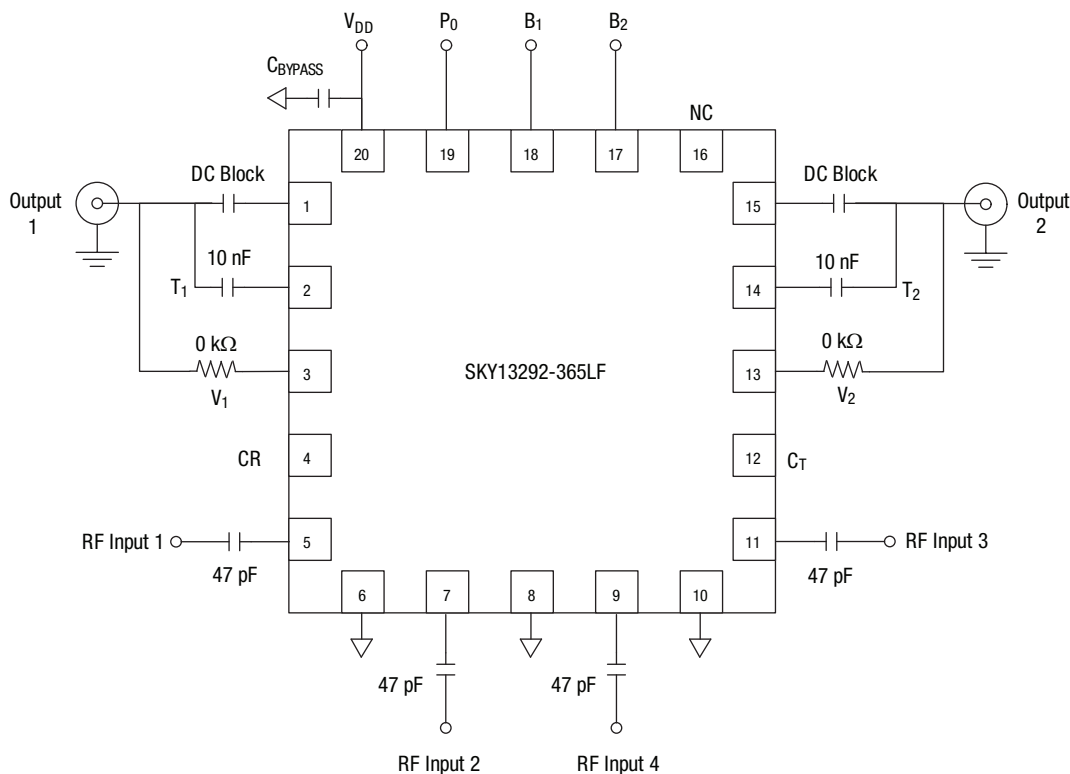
$V_{DD}$
$P_0$
$B_1$
$B_2$
$C_{BYPASS}$
20
19
18
17
16
NC

Output 1
DC Block
1
10 nF
$T_1$
2
0 kΩ
3
$V_1$
CR
4
RF Input 1
5
47 pF

SKY13292-365LF

DC Block
15
Output 2
10 nF
14
$T_2$
0 kΩ
13
$V_2$
12
$C_T$
11
RF Input 3
47 pF

6
7
8
9
10
47 pF
47 pF
RF Input 2
RF Input 4